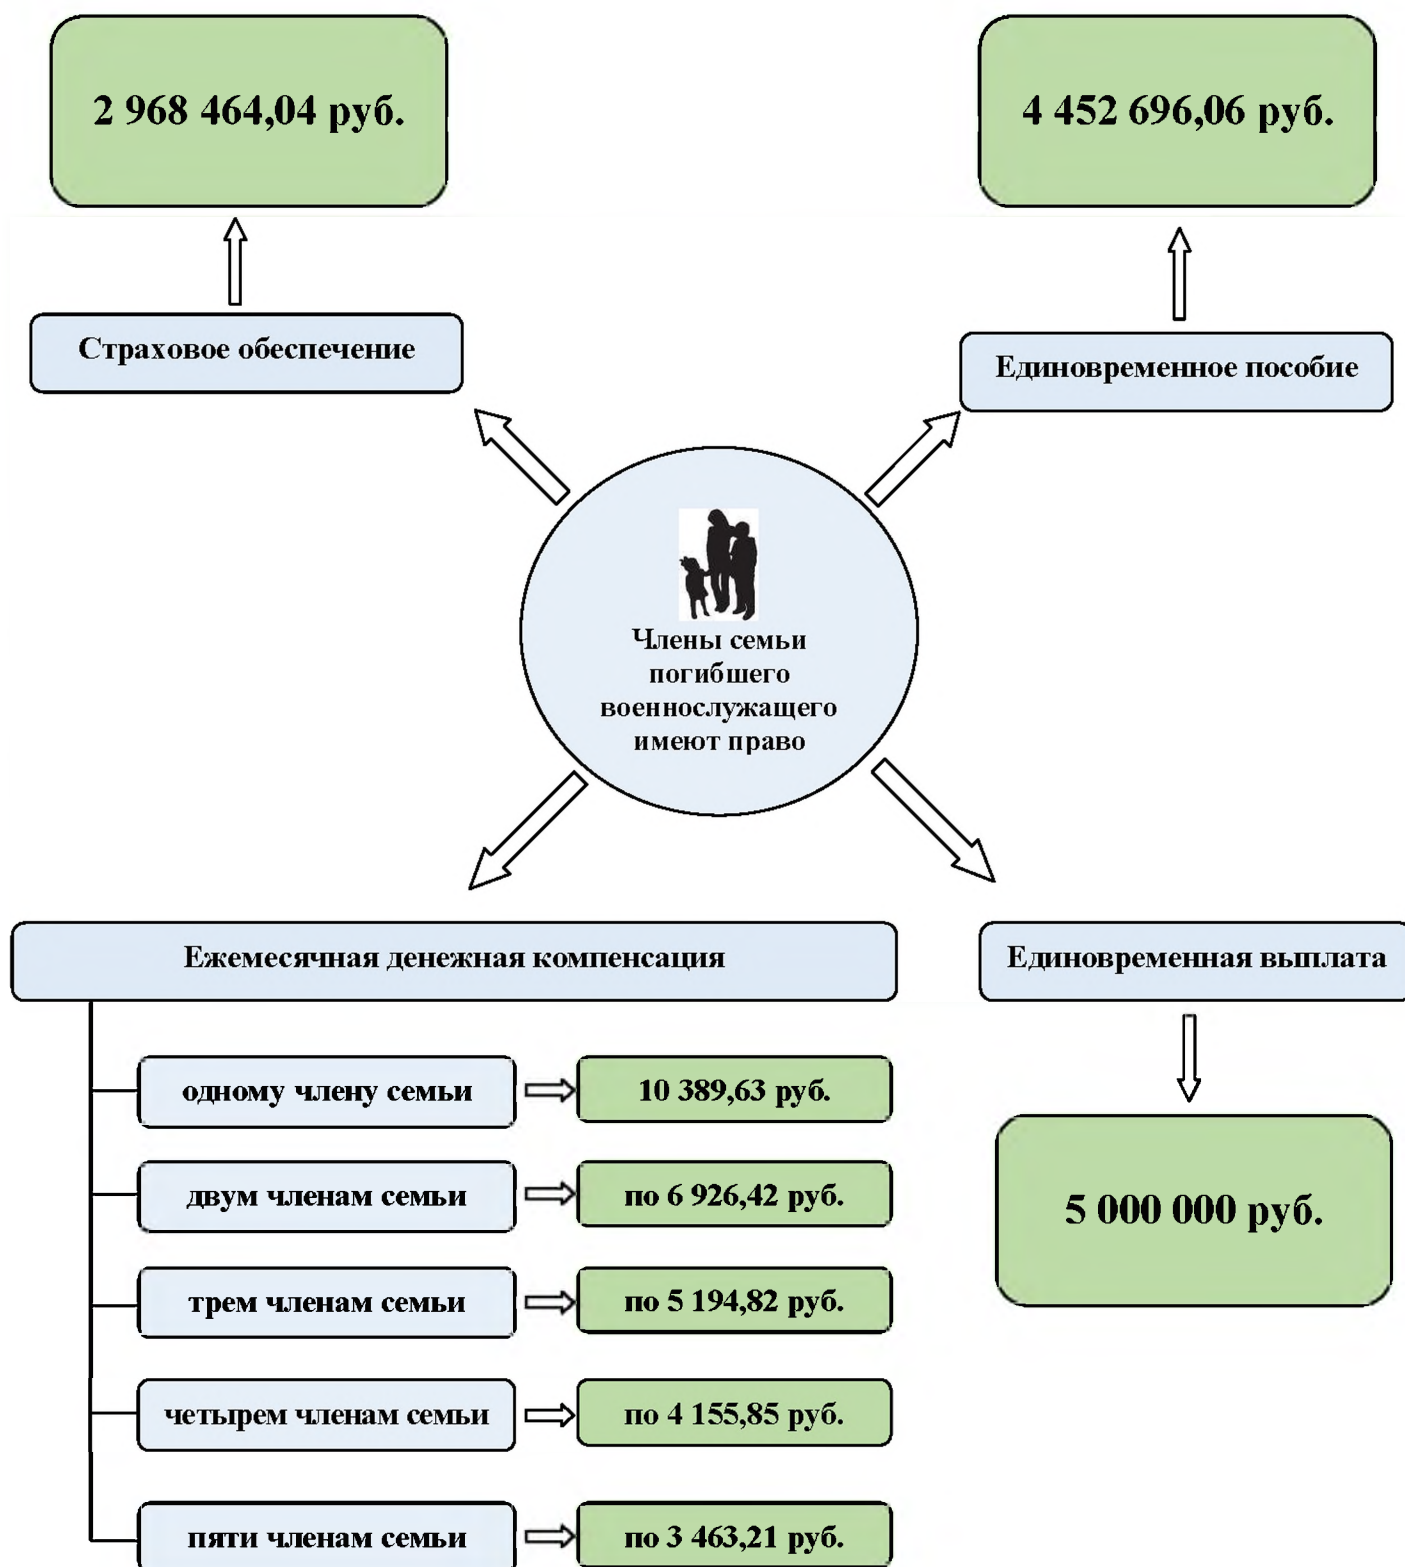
2 968 464,04 руб.

4 452 696,06 руб.

Страховое обеспечение

Единовременное пособие

Члены семьи погибшего военнослужащего имеют право

Ежемесячная денежная компенсация

Единовременная выплата

одному члену семьи

10 389,63 руб.

двум членам семьи

по 6 926,42 руб.

трем членам семьи

по 5 194,82 руб.

четырем членам семьи

по 4 155,85 руб.

пяти членам семьи

по 3 463,21 руб.

5 000 000 руб.